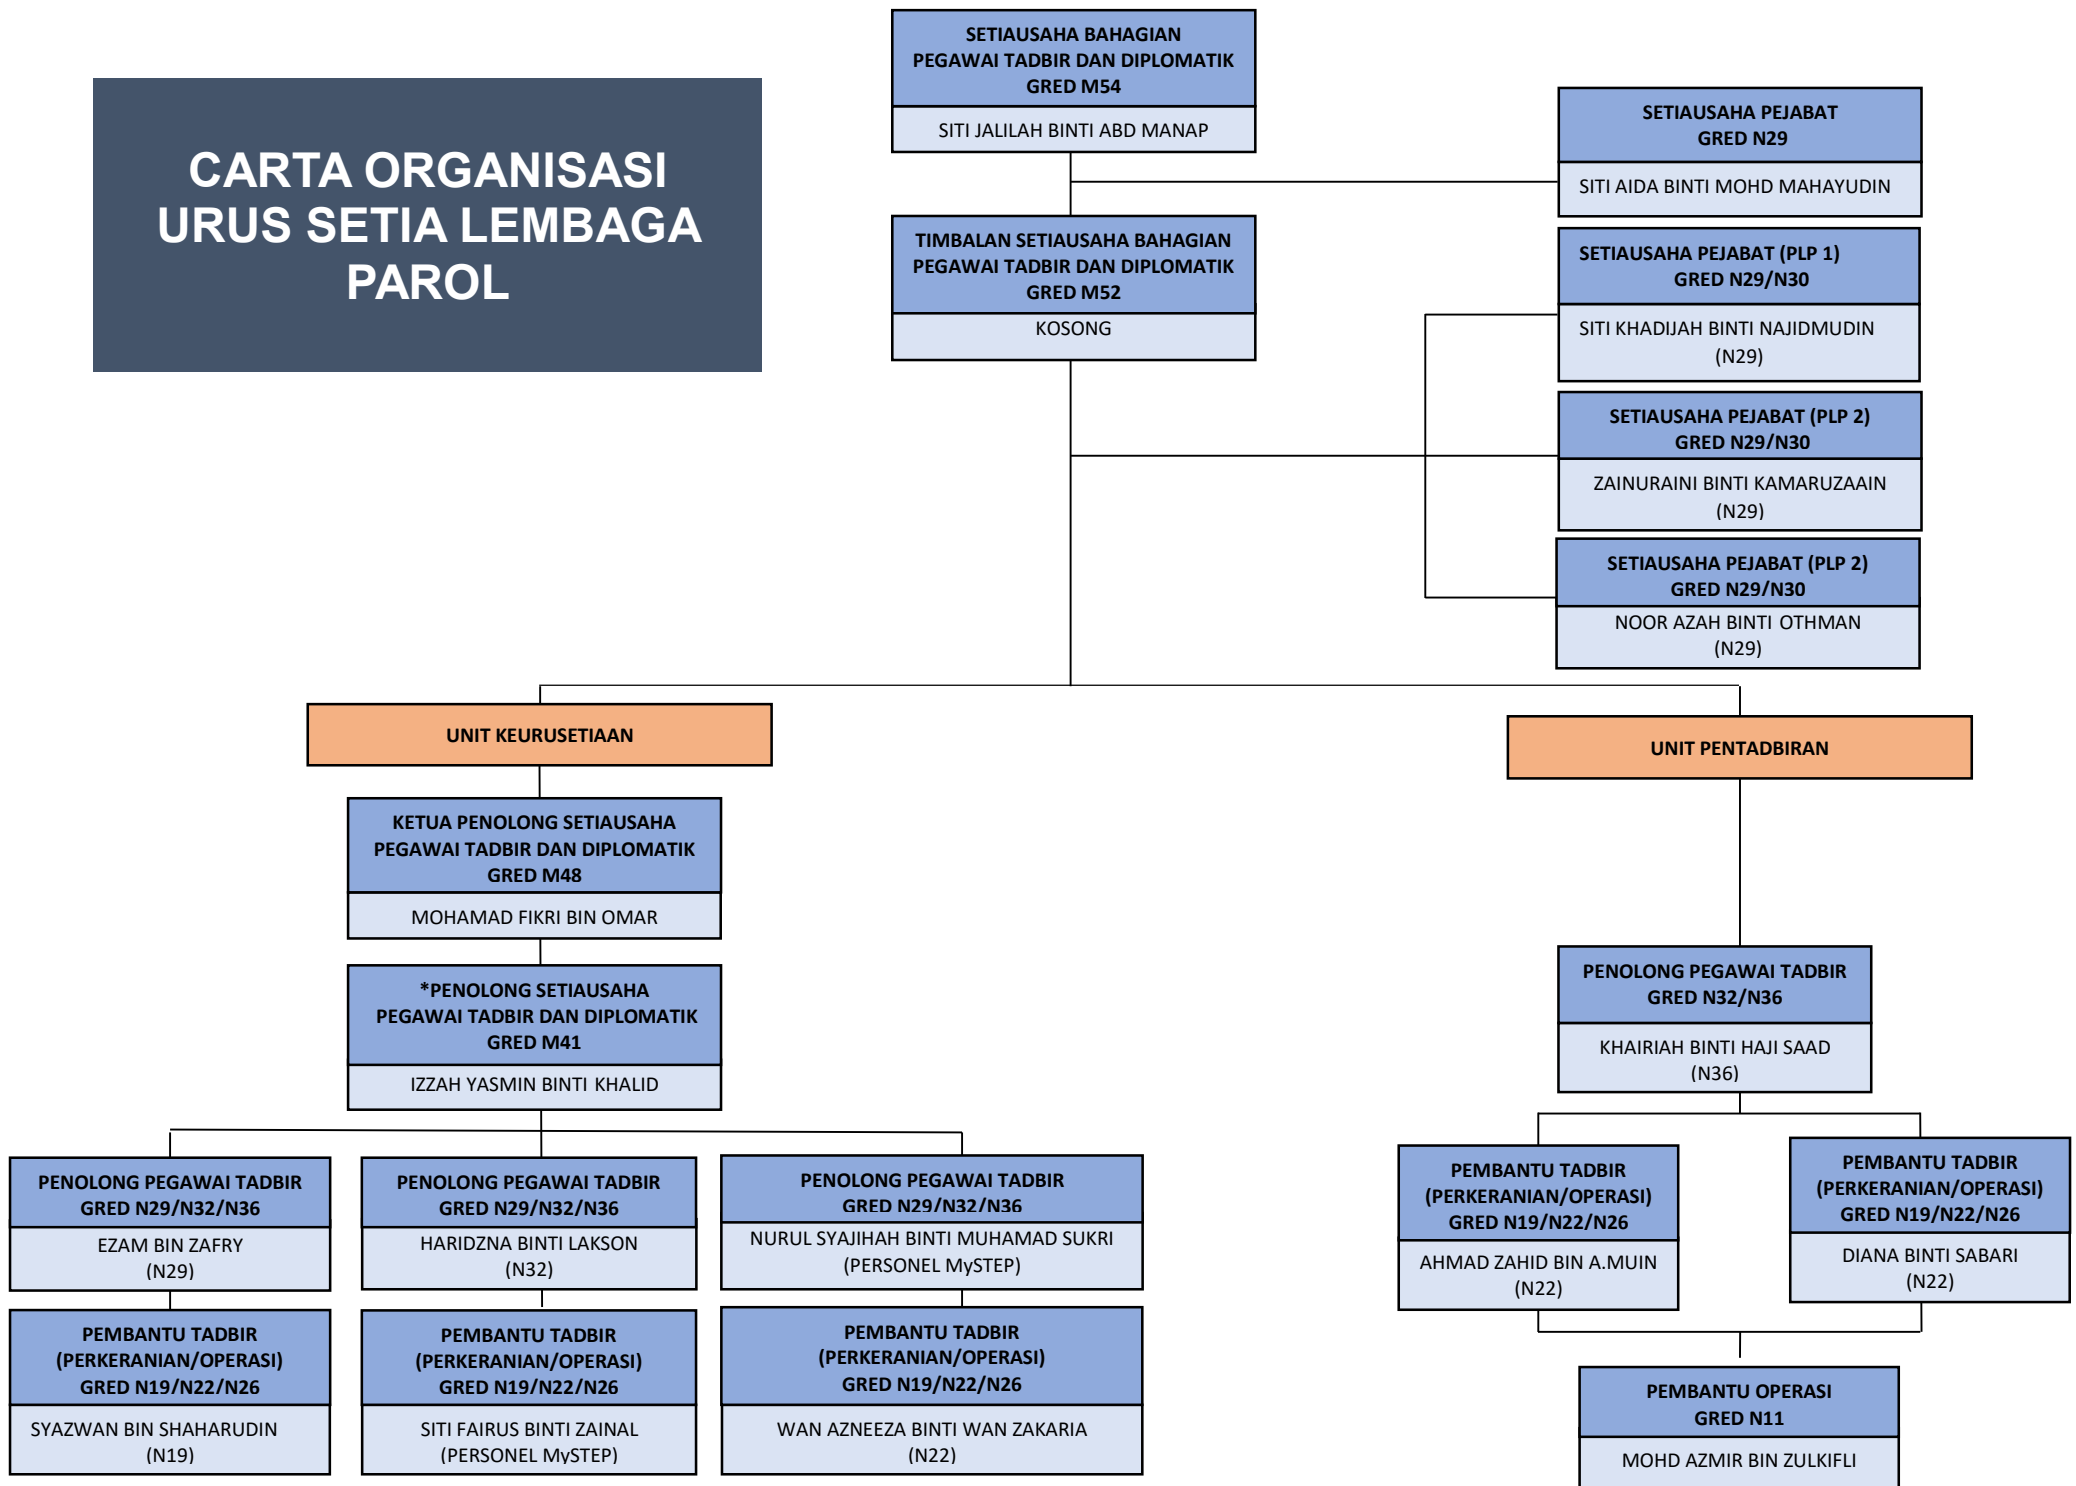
CARTA ORGANISASI URUS SETIA LEMBAGA PAROL

SETIAUSAHA BAHAGIAN PEGAWAI TADBIR DAN DIPLOMATIK GRED M54
SITI JALILAH BINTI ABD MANAP

SETIAUSAHA PEJABAT GRED N29
SITI AIDA BINTI MOHD MAHAYUDIN

TIMBALAN SETIAUSAHA BAHAGIAN PEGAWAI TADBIR DAN DIPLOMATIK GRED M52
KOSONG

SETIAUSAHA PEJABAT (PLP 1) GRED N29/N30
SITI KHADIJAH BINTI NAJIDMUDIN (N29)

SETIAUSAHA PEJABAT (PLP 2) GRED N29/N30
ZAINURAINI BINTI KAMARUZAAIN (N29)

SETIAUSAHA PEJABAT (PLP 2) GRED N29/N30
NOOR AZAH BINTI OTHMAN (N29)

UNIT KEURUSETIAAN

UNIT PENTADBIRAN

KETUA PENOLONG SETIAUSAHA PEGAWAI TADBIR DAN DIPLOMATIK GRED M48
MOHAMAD FIKRI BIN OMAR

*PENOLONG SETIAUSAHA PEGAWAI TADBIR DAN DIPLOMATIK GRED M41
IZZAH YASMIN BINTI KHALID

PENOLONG PEGAWAI TADBIR GRED N32/N36
KHAIRIAH BINTI HAJI SAAD (N36)

PENOLONG PEGAWAI TADBIR GRED N29/N32/N36
EZAM BIN ZAFRY (N29)

PENOLONG PEGAWAI TADBIR GRED N29/N32/N36
HARIDZNA BINTI LAKSON (N32)

PENOLONG PEGAWAI TADBIR GRED N29/N32/N36
NURUL SYAJIHAH BINTI MUHAMAD SUKRI (PERSONEL MySTEP)

PEMBANTU TADBIR (PERKERANIAN/OPERASI) GRED N19/N22/N26
AHMAD ZAHID BIN A.MUIN (N22)

PEMBANTU TADBIR (PERKERANIAN/OPERASI) GRED N19/N22/N26
DIANA BINTI SABARI (N22)

PEMBANTU TADBIR (PERKERANIAN/OPERASI) GRED N19/N22/N26
SYAZWAN BIN SHAHARUDIN (N19)

PEMBANTU TADBIR (PERKERANIAN/OPERASI) GRED N19/N22/N26
SITI FAIRUS BINTI ZAINAL (PERSONEL MySTEP)

PEMBANTU TADBIR (PERKERANIAN/OPERASI) GRED N19/N22/N26
WAN AZNEEZA BINTI WAN ZAKARIA (N22)

PEMBANTU OPERASI GRED N11
MOHD AZMIR BIN ZULKIFLI